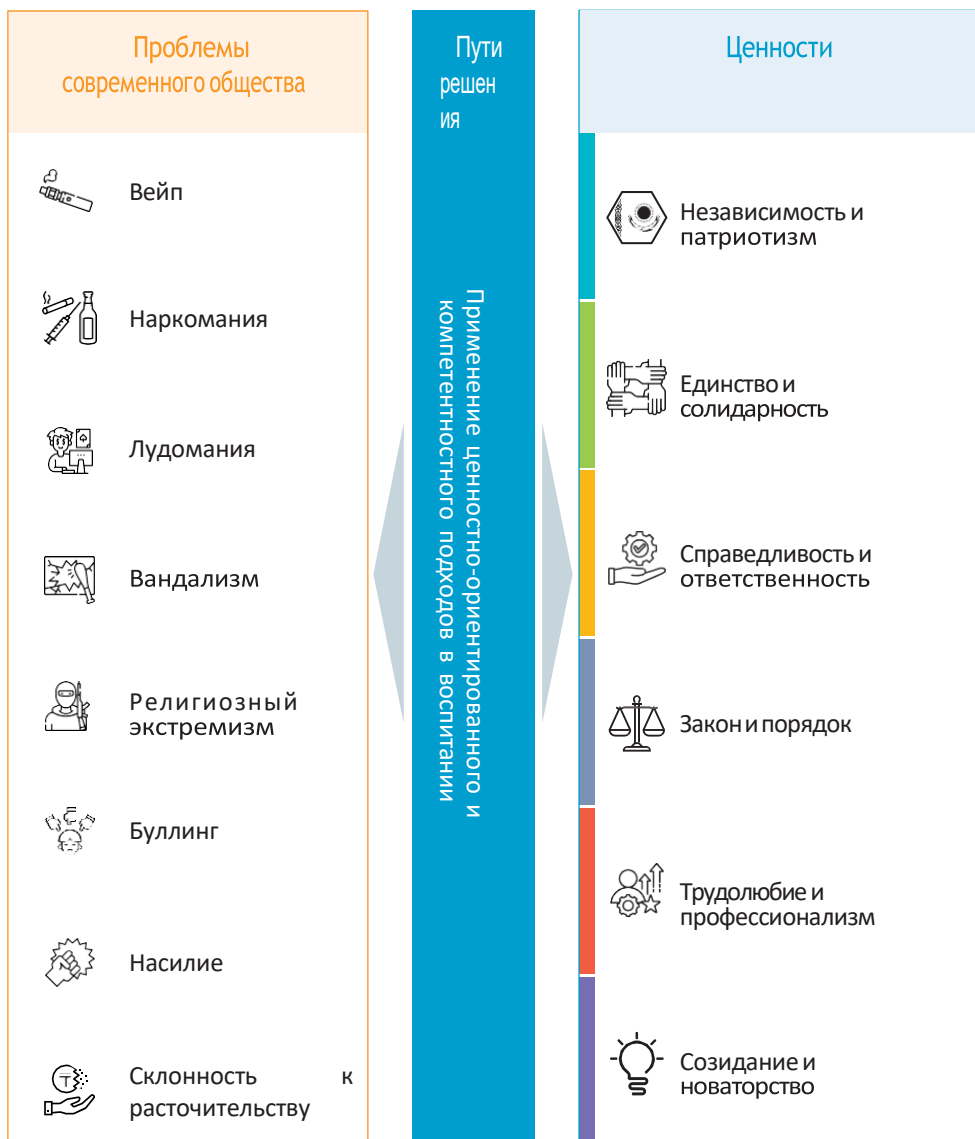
Проблемы современного общества

Вейп

Наркомания

Лудомания

Вандализм

Религиозный экстремизм

Буллинг

Насилие

Склонность к расточительству

Пути решения

Применение ценностно-ориентированного и компетентностного подходов в воспитании

Ценности

Независимость и патриотизм

Единство и солидарность

Справедливость и ответственность

Закон и порядок

Трудолюбие и профессионализм

Созидание и новаторство